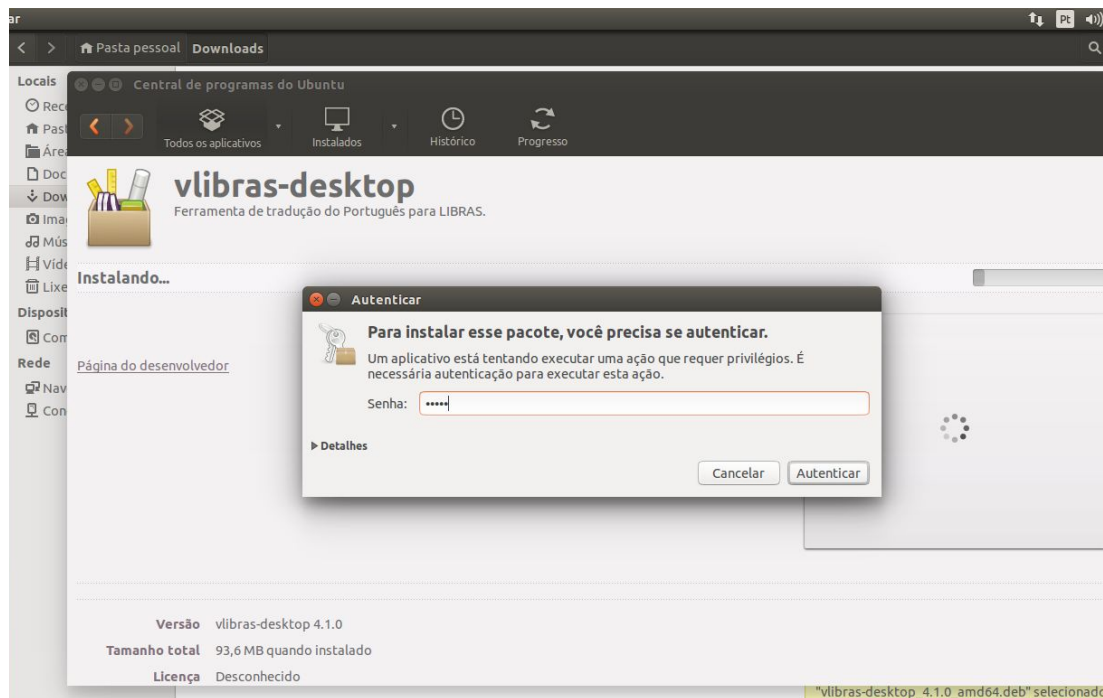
ar

Pt

Pasta pessoal Downloads

Locais
Rec
Past
Área
Doc
Dow
Ima
Mús
Víde
Lixe
Disposit
Com
Rede
Nav
Con

Central de programas do Ubuntu

Todos os aplicativos
Instalados
Histórico
Progresso

vlibras-desktop
Ferramenta de tradução do Português para LIBRAS.

Instalando...

Página do desenvolvedor

Autenticar

Para instalar esse pacote, você precisa se autenticar.
Um aplicativo está tentando executar uma ação que requer privilégios. É necessária autenticação para executar esta ação.

Senha: •••••

▶ Detalhes

Cancelar
Autenticar

| | |
|---|---|
| Versão | vlibras-desktop 4.1.0 |
| Tamanho total | 93,6 MB quando instalado |
| Licença | Desconhecido |

"vlibras-desktop_4.1.0_amd64.deb" selecionado